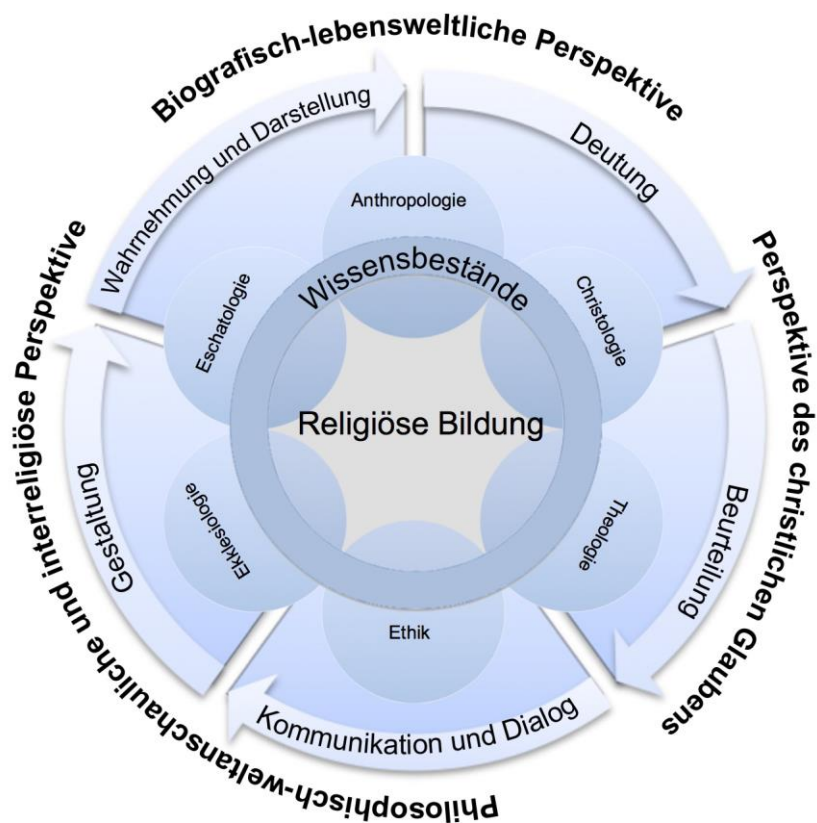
Biografisch-lebensweltliche Perspektive

Perspektive des christlichen Glaubens

Philosophisch-weltanschauliche und interreligiöse Perspektive

Wahrnehmung und Darstellung

Deutung

Beurteilung

Kommunikation und Dialog

Gestaltung

Anthropologie

Christologie

Theologie

Ethik

Ekklesiologie

Eschatologie

Wissensbestände

Religiöse Bildung